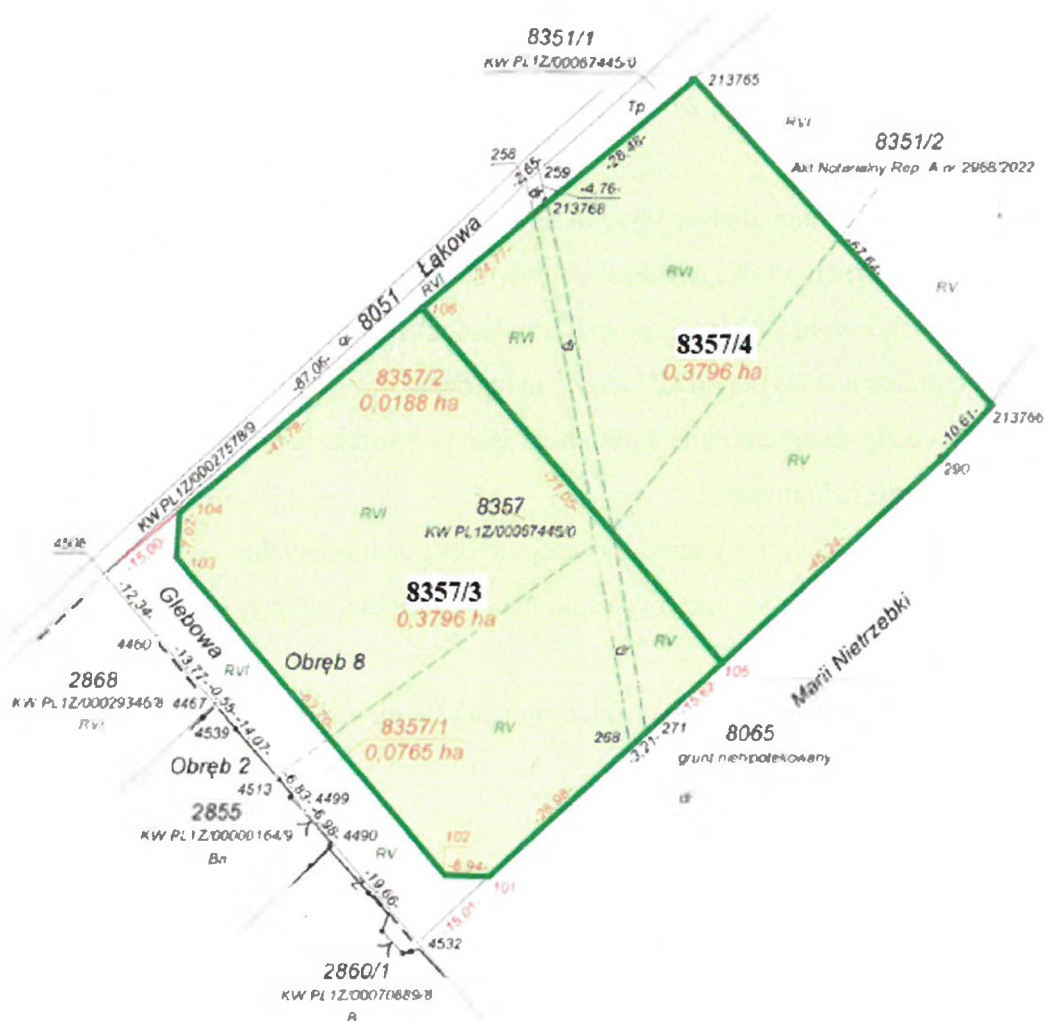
8351/1
KW PL1Z/00067445/0
213765
RVI
8351/2
Akt Notarialny Rep. A nr 2958/2022
Tp
258
-2,65-
259
-28,48-
-4,76-
213768
Łąkowa
8051
dr
RVI
106
-24,71-
RVI
-57,64-
RV
RVI
dr
8357/4
0,3796 ha
213766
-10,61-
290
-87,06-
8357/2
0,0188 ha
-47,78-
KW PL1Z/00027578/9
RV
104
-7,02-
103
-15,00-
RVI
8357
KW PL1Z/00067445/0
-71,05-
-45,24-
4506
8357/3
0,3796 ha
-12,34-
Glebowa
4460
-13,77-
RVI
Obręb 8
RV
dr
105
Marii Nietrzebki
2868
KW PL1Z/00029346/8
RVI
4467
-0,55-
-14,07-
4539
-57,76-
8357/1
0,0765 ha
RV
268
-3,21-
271
-15,62
8065
grunt niepołożowany
Obręb 2
4513
-6,82-
4499
dr
2855
KW PL1Z/00000164/9
Bn
-6,98-
4490
RV
102
-6,94-
-28,08-
101
-19,66-
15,01
4532
2860/1
KW PL1Z/00070889/8
B